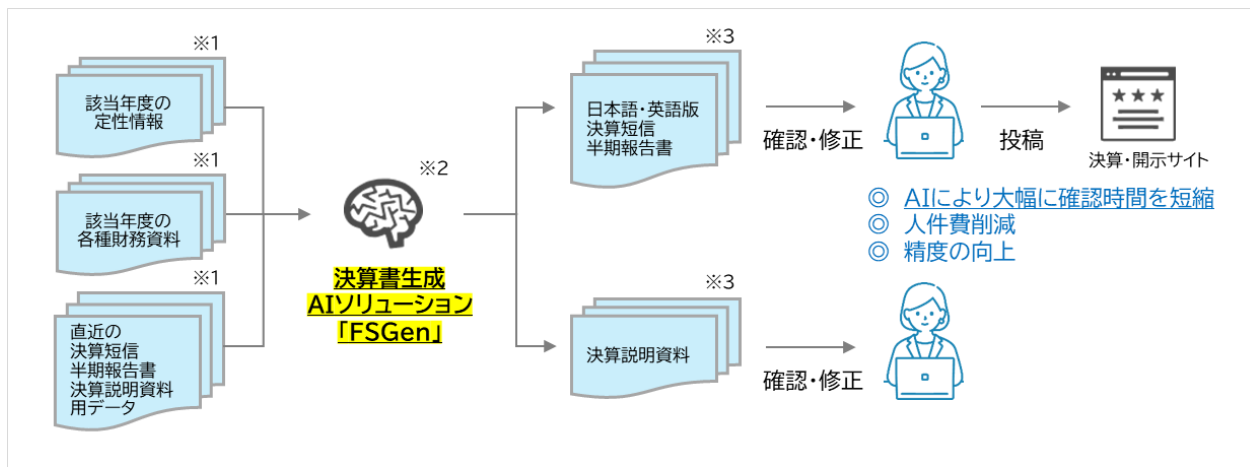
※1

該当年度の
定性情報

※1

該当年度の
各種財務資料

※1

直近の
決算短信
半期報告書
決算説明資料
用データ

※2

決算書生成
AIソリューション
「FSGen」

※3

日本語・英語版
決算短信
半期報告書

確認・修正

投稿

決算・開示サイト

◎ AIにより大幅に確認時間を短縮
◎ 人件費削減
◎ 精度の向上

※3

決算説明資料

確認・修正